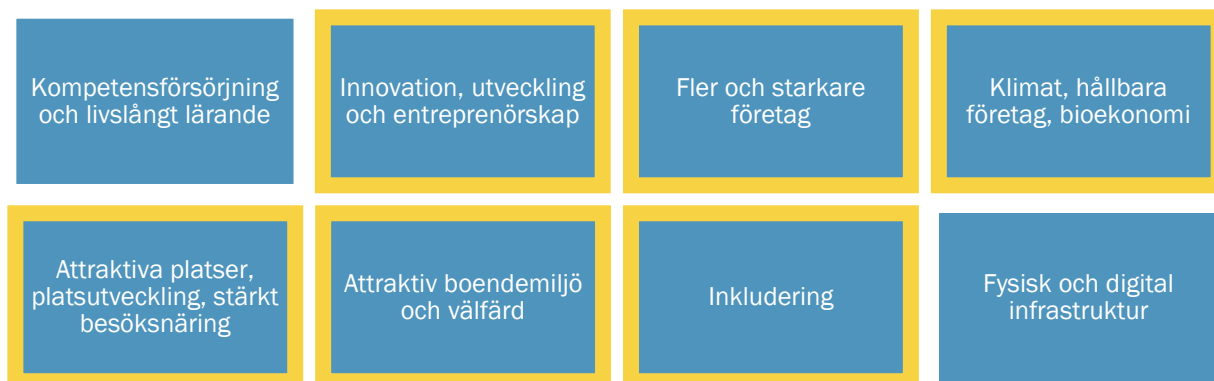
Kompetensförsörjning och livslångt lärande

Innovation, utveckling och entreprenörskap

Fler och starkare företag

Klimat, hållbara företag, bioekonomi

Attraktiva platser, platsutveckling, stärkt besöksnäring

Attraktiv boendemiljö och välfärd

Inkludering

Fysisk och digital infrastruktur